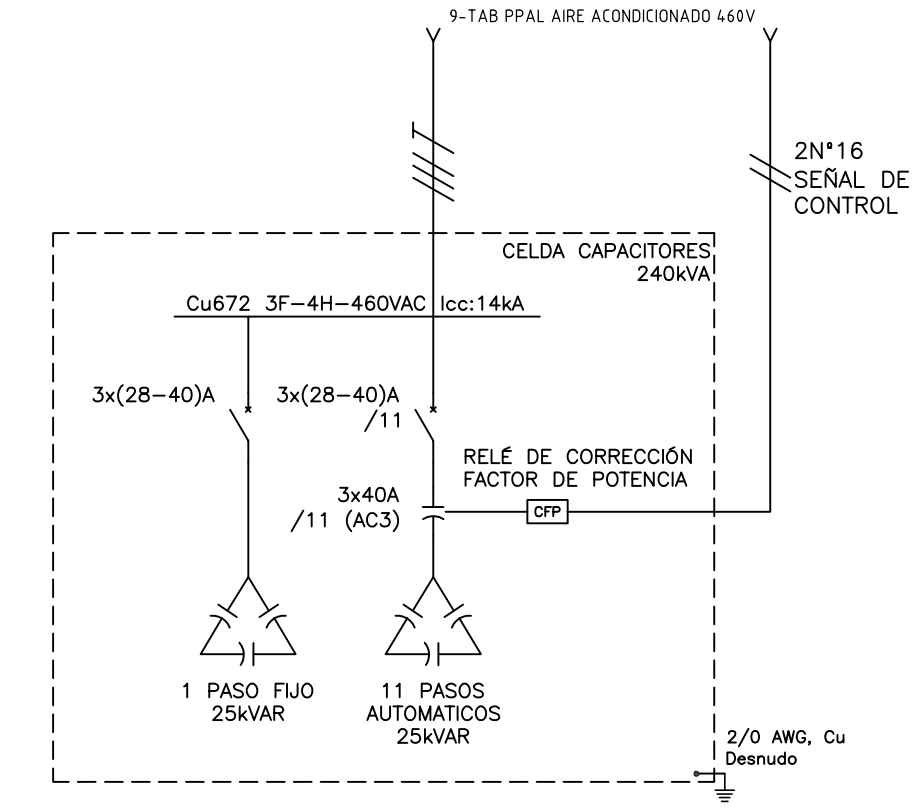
9-TAB PPAL AIRE ACONDICIONADO 460V

2N°16
SEÑAL DE
CONTROL

CELDA CAPACITORES
240kVA

Cu672 3F-4H-460VAC Icc:14kA

3x(28-40)A

3x(28-40)A
/11

RELÉ DE CORRECCIÓN
FACTOR DE POTENCIA

3x40A
/11 (AC3)

CFP

1 PASO FIJO
25kVAR

11 PASOS
AUTOMATICOS
25kVAR

2/0 AWG, Cu
Desnudo